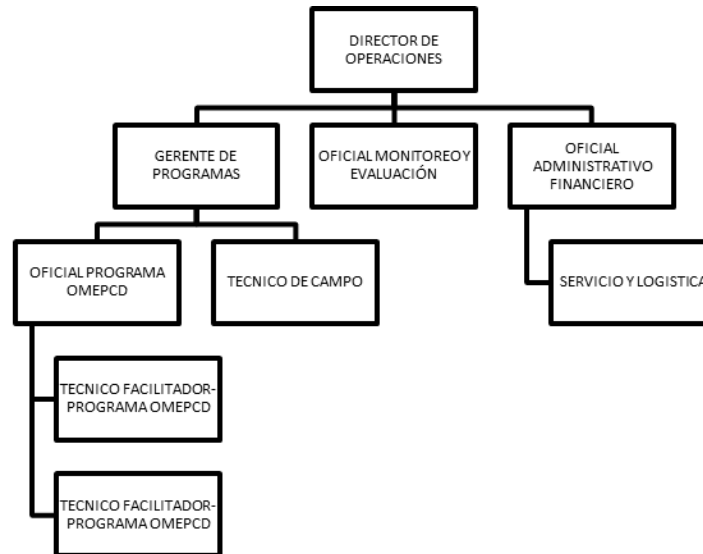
DIRECTOR DE OPERACIONES

GERENTE DE PROGRAMAS

OFICIAL MONITOREO Y EVALUACIÓN

OFICIAL ADMINISTRATIVO FINANCIERO

OFICIAL PROGRAMA OMEPCD

TECNICO DE CAMPO

SERVICIO Y LOGISTICA

TECNICO FACILITADOR-PROGRAMA OMEPCD

TECNICO FACILITADOR-PROGRAMA OMEPCD